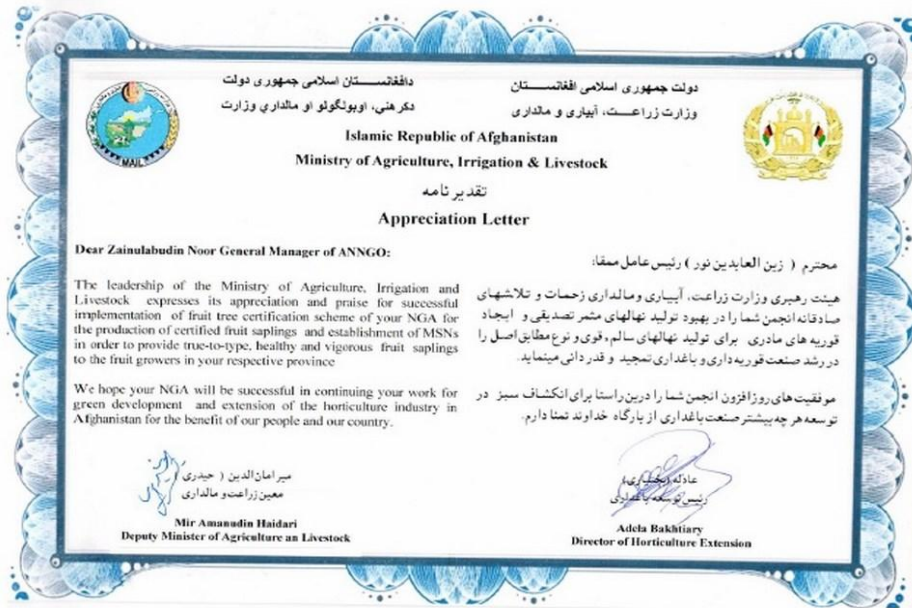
دافغانستان اسلامی جمهوری دولت
دکرهنی، اوبولگولو او مالداری وزارت

MAIL

دولت جمهوری اسلامی افغانستان
وزارت زراعت، آبیاری و مالداری

Islamic Republic of Afghanistan
Ministry of Agriculture, Irrigation & Livestock

تقدیرنامه
Appreciation Letter

Dear Zainulabudin Noor General Manager of ANNGO:

The leadership of the Ministry of Agriculture, Irrigation and Livestock expresses its appreciation and praise for successful implementation of fruit tree certification scheme of your NGA for the production of certified fruit saplings and establishment of MSNs in order to provide true-to-type, healthy and vigorous fruit saplings to the fruit growers in your respective province

We hope your NGA will be successful in continuing your work for green development and extension of the horticulture industry in Afghanistan for the benefit of our people and our country.

محترم ( زین العابدین نور ) رئیس عامل محقا:

هیئت رهبری وزارت زراعت، آبیاری و مالداری زحمات و تلاشهای صادقانه انجمن شما را در بهبود تولید نهالهای مثمر تصدیقی و ایجاد قوریه های مادری برای تولید نهالهای سالم، قوی و نوع مطابق اصل را در رشد صنعت قوریه داری و باغداری تمجید و قدردانی مینماید.

موفقیت های روزافزون انجمن شما را درین راستا برای انکشاف سبز در توسعه هر چه بیشتر صنعت باغداری از بارگاه خداوند تمنا دارم.

میر امان الدین ( حیدری )
معین زراعت و مالداری

Mir Amanudin Haidari
Deputy Minister of Agriculture an Livestock

عادله (بختیاری)
رئیس توسعه باغداری

Adela Bakhtiary
Director of Horticulture Extension